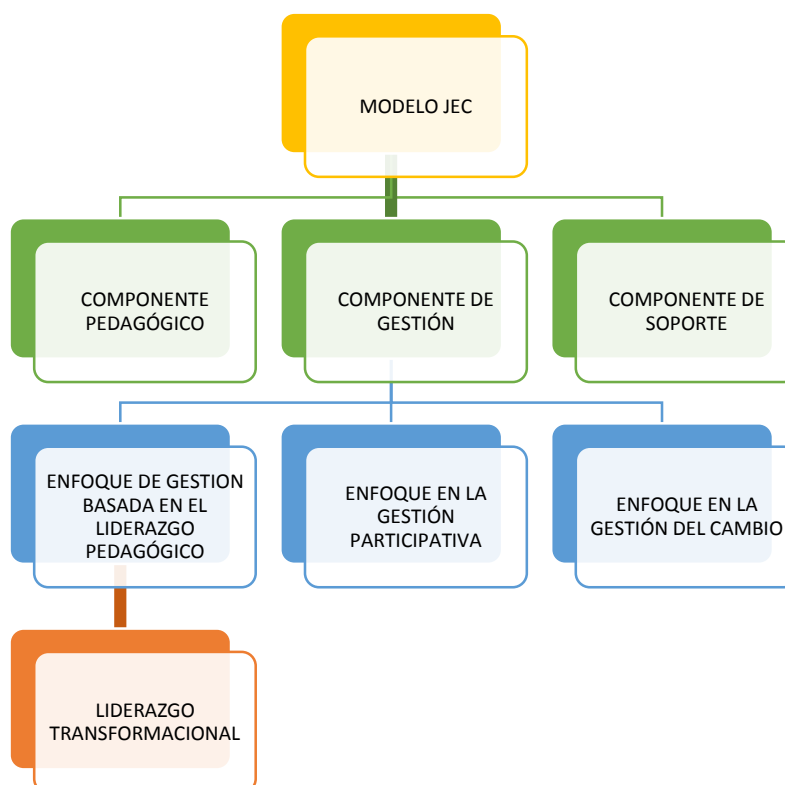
MODELO JEC

COMPONENTE PEDAGÓGICO

COMPONENTE DE GESTIÓN

COMPONENTE DE SOPORTE

ENFOQUE DE GESTION BASADA EN EL LIDERAZGO PEDAGÓGICO

ENFOQUE EN LA GESTIÓN PARTICIPATIVA

ENFOQUE EN LA GESTIÓN DEL CAMBIO

LIDERAZGO TRANSFORMACIONAL